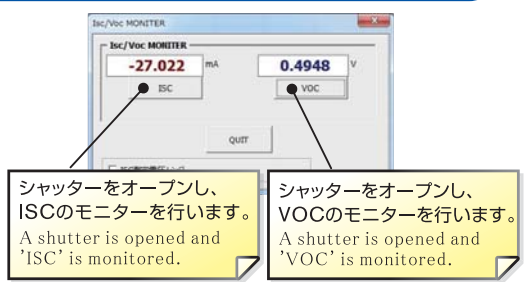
Isc/Voc MONITER

Isc/Voc MONITER

-27.022 mA

ISC

0.4948 V

VOC

QUIT

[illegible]

シャッターをオープンし、ISCのモニターを行います。
A shutter is opened and 'ISC' is monitored.

シャッターをオープンし、VOCのモニターを行います。
A shutter is opened and 'VOC' is monitored.